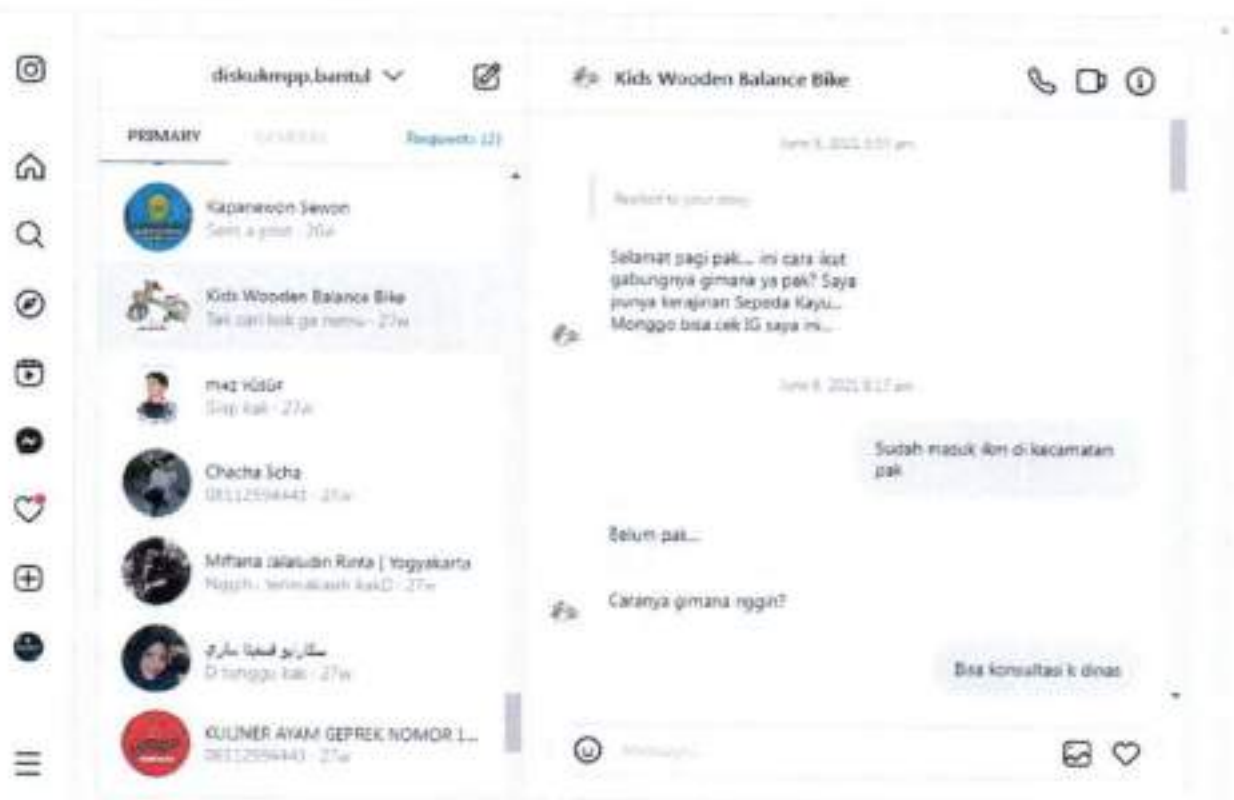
diskukmpp.bantul

Kids Wooden Balance Bike

PRIMARY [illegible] Requests (2)

Kapanewon Sewon
Sent a post · 26w

Kids Wooden Balance Bike
Tak cari kok ga nemu · 27w

m42 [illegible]
Siap kak · 27w

Chacha Scha
081125944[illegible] · 27w

Miftana Jalaludin Rinta | Yogyakarta
Nggih, terimakasih kakD · 27w

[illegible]
D tunggu kak · 27w

KULINER AYAM GEPREK NOMOR 1...
081125944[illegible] · 27w

June 5, 2021 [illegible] am

Replied to your story

Selamat pagi pak.... ini cara ikut gabungnya gimana ya pak? Saya punya kerajinan Sepeda Kayu... Monggo bisa cek IG saya ini...

June 8, 2021 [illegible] am

Sudah masuk ikm di kecamatan pak

Belum pak...

Caranya gimana nggih?

Bisa konsultasi k dinas

Message...